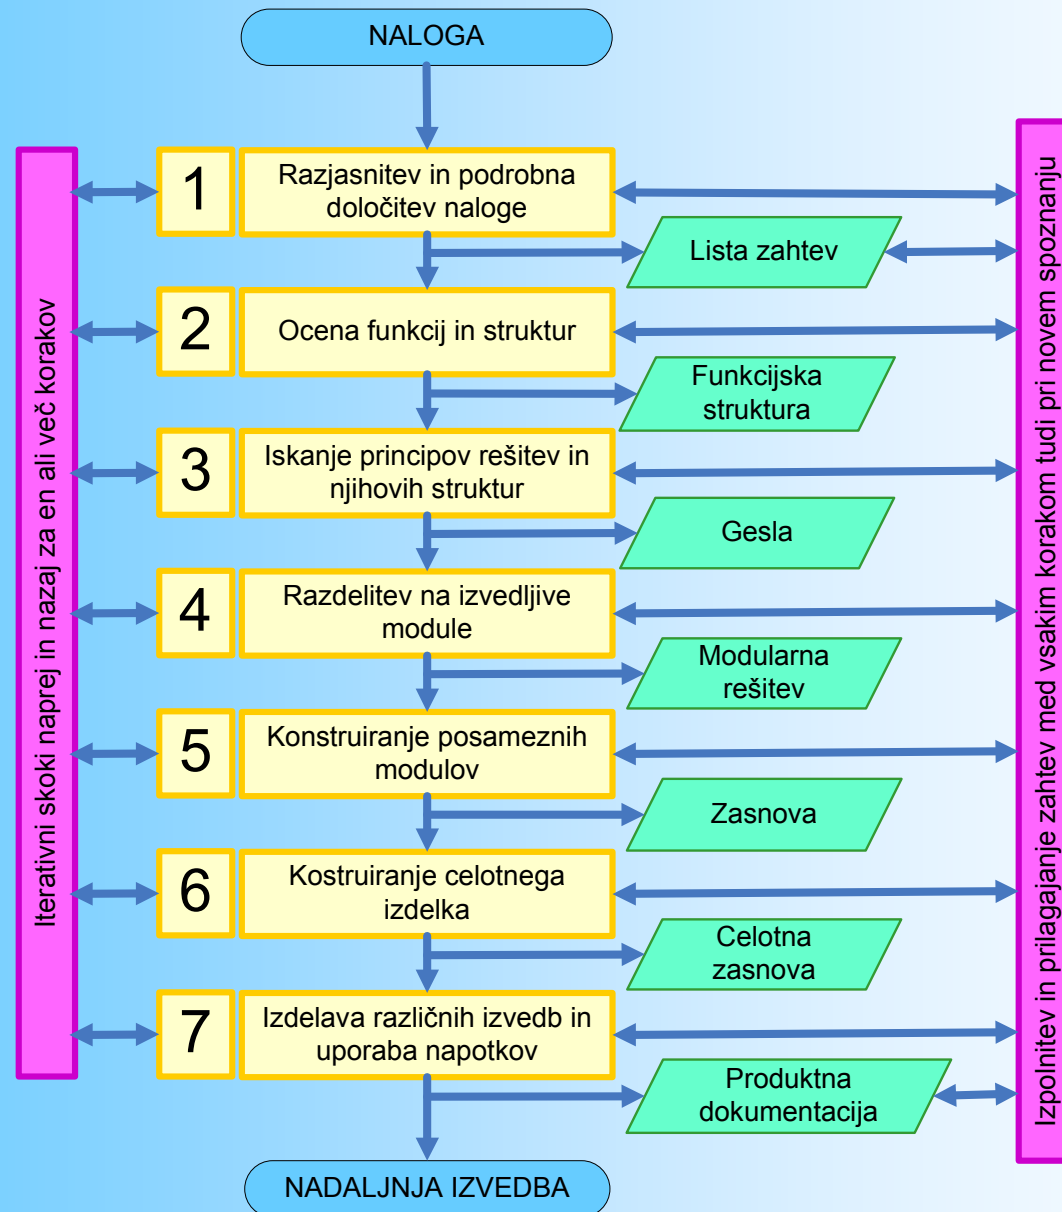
NALOGA

Iterativni skoki naprej in nazaj za en ali več korakov

1 Razjasnitev in podrobna določitev naloge

Lista zahtev

2 Ocena funkcij in struktur

Funkcijska struktura

3 Iskanje principov rešitev in njihovih struktur

Gesla

4 Razdelitev na izvedljive module

Modularna rešitev

5 Konstruiranje posameznih modulov

Zasnova

6 Kostruiranje celotnega izdelka

Celotna zasnova

7 Izdelava različnih izvedb in uporaba napotkov

Produktna dokumentacija

NADALJNJA IZVEDBA

Izpolnitev in prilagajanje zahtev med vsakim korakom tudi pri novem spoznanju